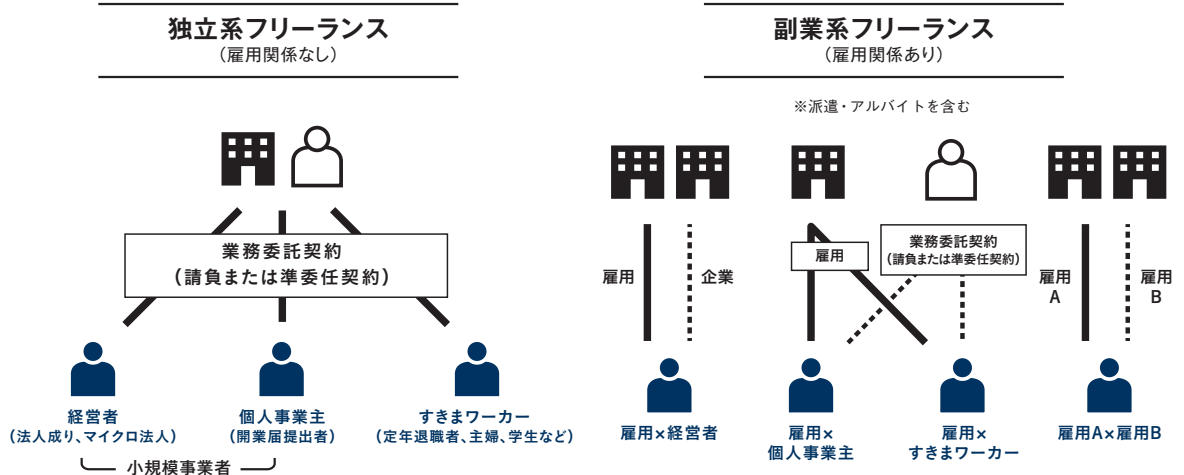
独立系フリーランス
（雇用関係なし）

業務委託契約
（請負または準委任契約）

経営者
（法人成り、マイクロ法人）

個人事業主
（開業届提出者）

すきまワーカー
（定年退職者、主婦、学生など）

小規模事業者

副業系フリーランス
（雇用関係あり）

※派遣・アルバイトを含む

雇用

企業

雇用

業務委託契約
（請負または準委任契約）

雇用
A

雇用
B

雇用×経営者

雇用×
個人事業主

雇用×
すきまワーカー

雇用A×雇用B